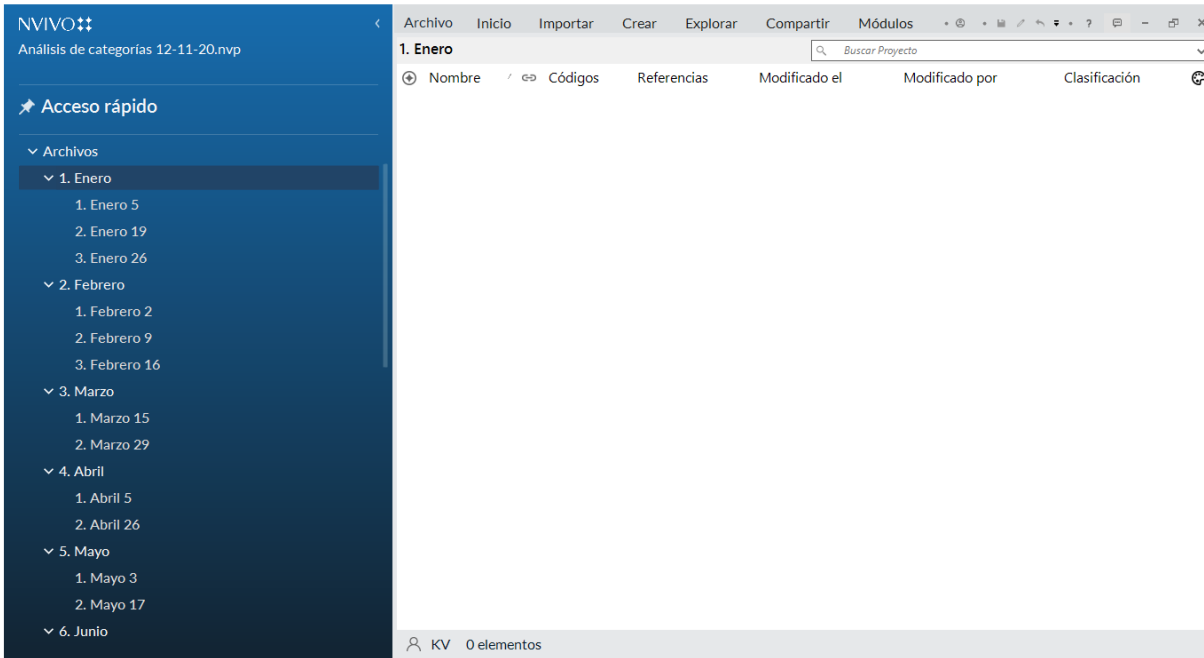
NVIVO

Análisis de categorías 12-11-20.nvp

Acceso rápido

Archivos
1. Enero
1. Enero 5
2. Enero 19
3. Enero 26
2. Febrero
1. Febrero 2
2. Febrero 9
3. Febrero 16
3. Marzo
1. Marzo 15
2. Marzo 29
4. Abril
1. Abril 5
2. Abril 26
5. Mayo
1. Mayo 3
2. Mayo 17
6. Junio

Archivo Inicio Importar Crear Explorar Compartir Módulos ?

1. Enero

Buscar Proyecto

| Nombre | Códigos | Referencias | Modificado el | Modificado por | Clasificación |
|---|---|---|---|---|---|

KV 0 elementos